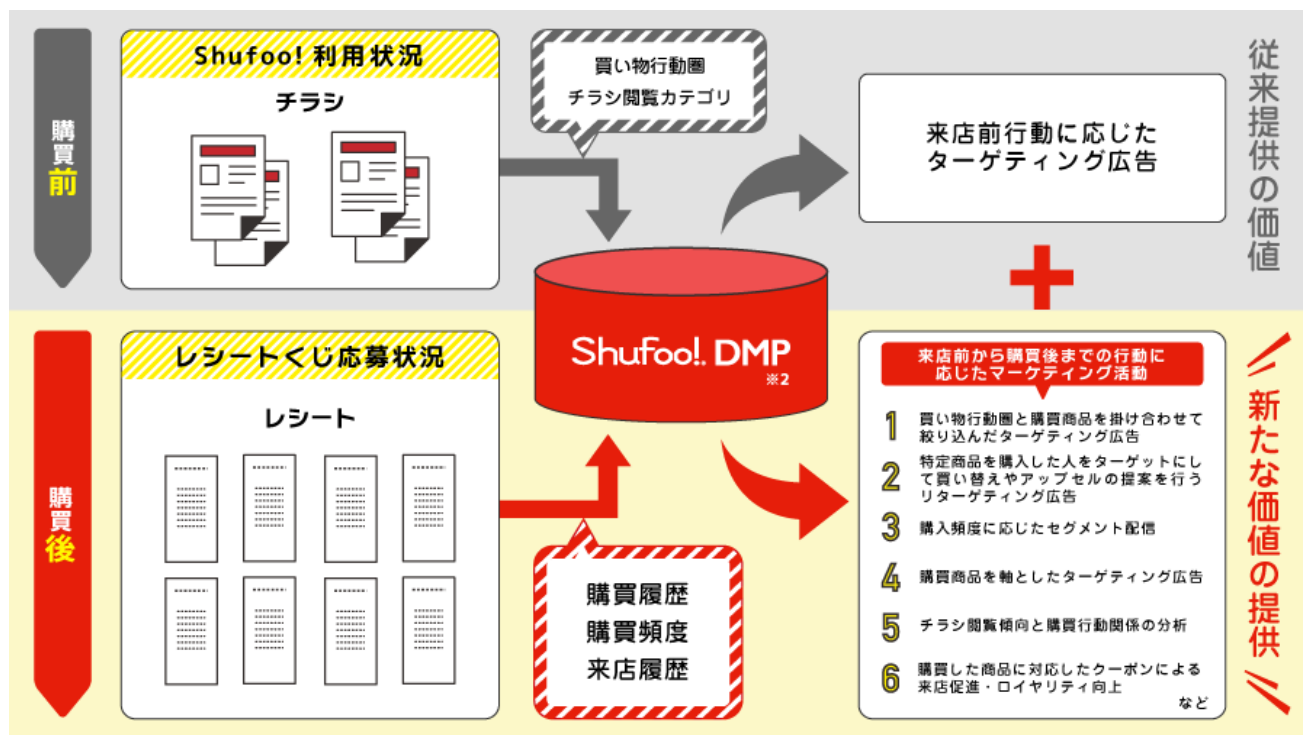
購買前

Shufoo! 利用状況

チラシ

買い物行動圏
チラシ閲覧カテゴリ

来店前行動に応じたターゲティング広告

従来提供の価値

購買後

レシートくじ応募状況

レシート

Shufoo!. DMP ※2

購買履歴
購買頻度
来店履歴

来店前から購買後までの行動に応じたマーケティング活動

1 買い物行動圏と購買商品を掛け合わせて絞り込んだターゲティング広告

2 特定商品を購入した人をターゲットにして買い替えやアップセルの提案を行うリターゲティング広告

3 購入頻度に応じたセグメント配信

4 購買商品を軸としたターゲティング広告

5 チラシ閲覧傾向と購買行動関係の分析

6 購買した商品に対応したクーポンによる来店促進・ロイヤリティ向上

など

新たな価値の提供